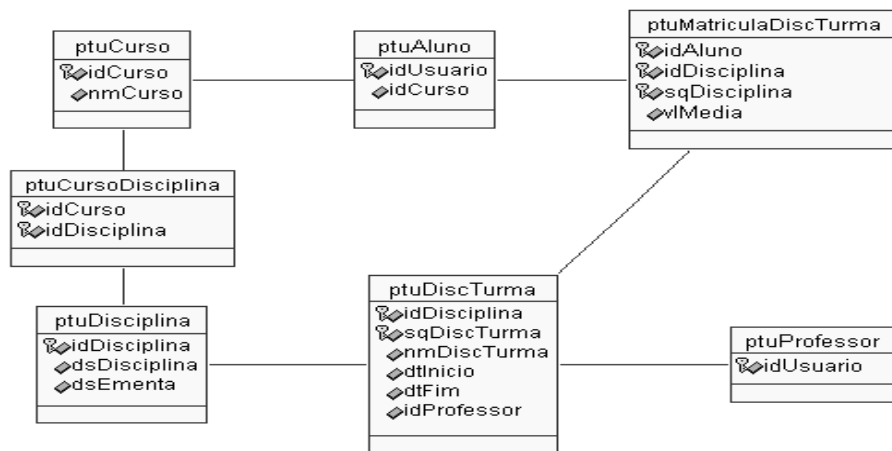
ptuCurso
idCurso
nmCurso

ptuAluno
idUsuario
idCurso

ptuMatriculaDiscTurma
idAluno
idDisciplina
sqDisciplina
vlMedia

ptuCursoDisciplina
idCurso
idDisciplina

ptuDisciplina
idDisciplina
dsDisciplina
dsEmenta

ptuDiscTurma
idDisciplina
sqDiscTurma
nmDiscTurma
dtInicio
dtFim
idProfessor

ptuProfessor
idUsuario